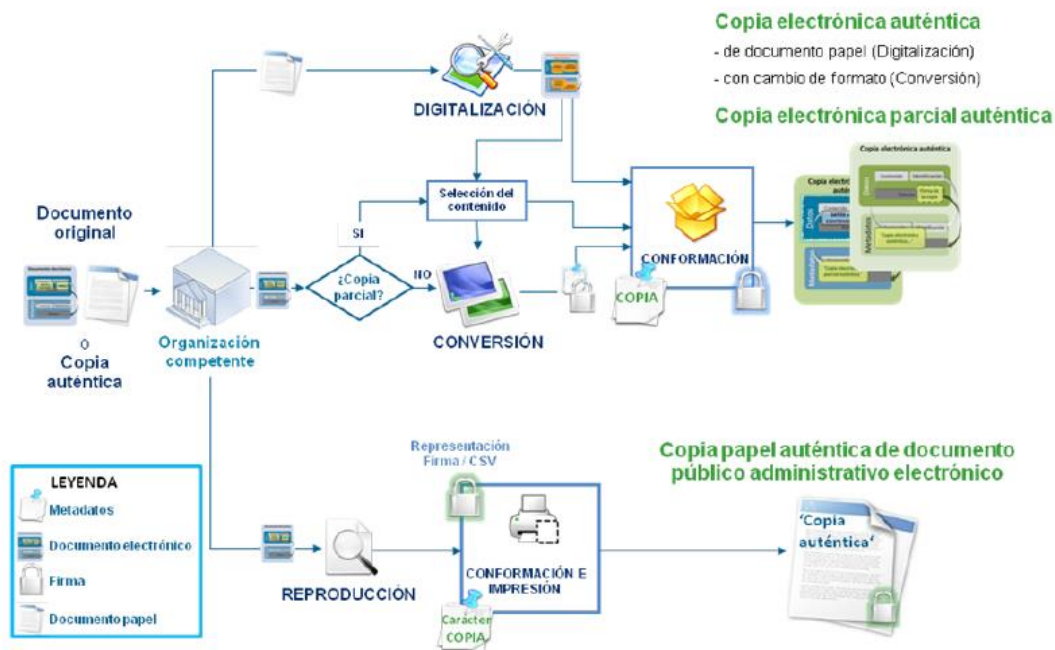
Copia electrónica auténtica
- de documento papel (Digitalización)
- con cambio de formato (Conversión)

Copia electrónica parcial auténtica

DIGITALIZACIÓN

Documento original

o

Copia auténtica

Organización competente

Selección del contenido

SI

¿Copia parcial?

NO

CONVERSIÓN

CONFORMACIÓN

COPIA

Copia electrónica auténtica

Copia electrónica auténtica

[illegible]

LEYENDA
Metadatos
Documento electrónico
Firma
Documento papel

REPRODUCCIÓN

Representación Firma / CSV

CONFORMACIÓN E IMPRESIÓN

Carácter COPIA

Copia papel auténtica de documento público administrativo electrónico

'Copia auténtica'